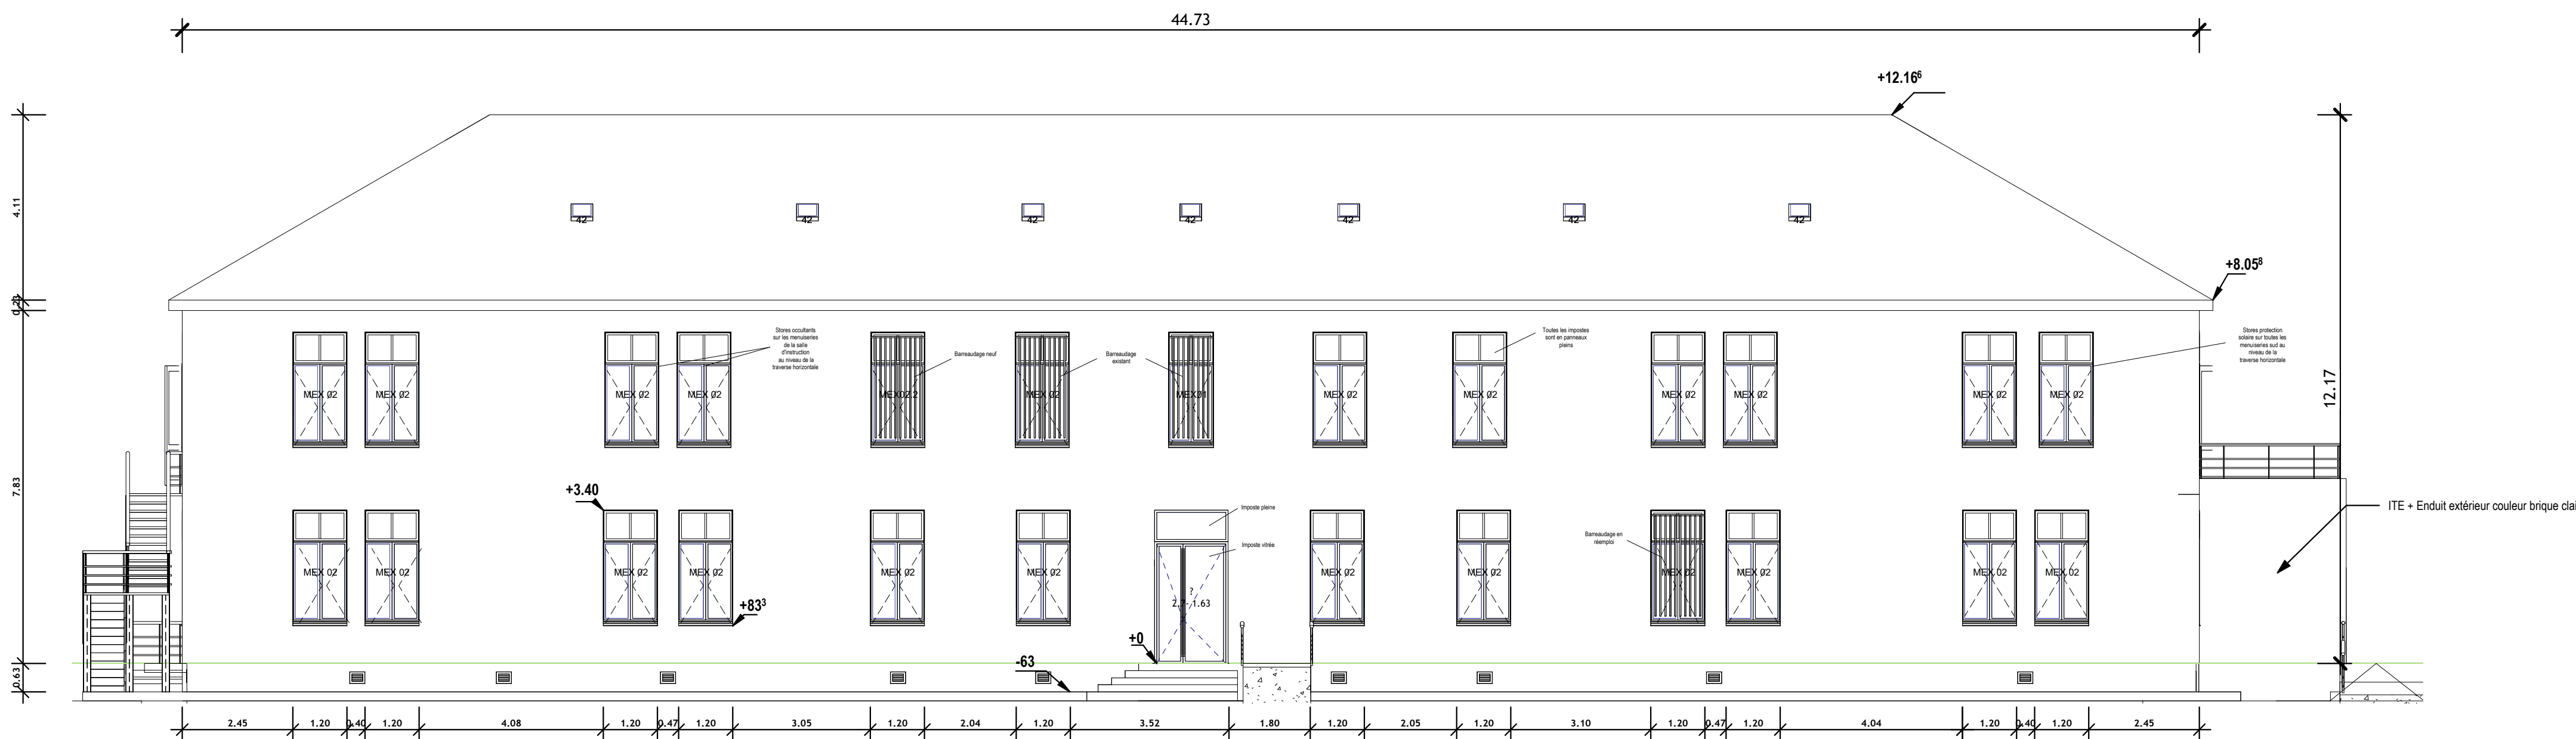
44.73

+12.16$^{6}$

4.11

0.29

7.83

0.63

42 42 42 42 42 42 42

+8.05$^{8}$

12.17

Stores occultants sur les menuiseries de la salle d'instruction au niveau de la traverse horizontale

Barreaudage neuf

Barreaudage existant

Toutes les impostes sont en panneaux pleins

Stores protection solaire sur toutes les menuiseries sud au niveau de la traverse horizontale

MEX 02 MEX 02 MEX 02 MEX 02 MEX 02.2 MEX 02 MEX 01 MEX 02 MEX 02 MEX 02 MEX 02 MEX 02 MEX 02

+3.40

Imposte pleine

Imposte vitrée

Barreaudage en réemploi

ITE + Enduit extérieur couleur brique clai

MEX 02 MEX 02 MEX 02 MEX 02 MEX 02 MEX 02 MEX 02 MEX 02 MEX 02 MEX 02 MEX 02 MEX 02

+83$^{3}$

2.7 - 1.63

+0

-63

| 2.45 | 1.20 | 0.40 | 1.20 | 4.08 | 1.20 | 0.47 | 1.20 | 3.05 | 1.20 | 2.04 | 1.20 | 3.52 | 1.80 | 1.20 | 2.05 | 1.20 | 3.10 | 1.20 | 0.47 | 1.20 | 4.04 | 1.20 | 0.40 | 1.20 | 2.45 |
|---|---|---|---|---|---|---|---|---|---|---|---|---|---|---|---|---|---|---|---|---|---|---|---|---|---|